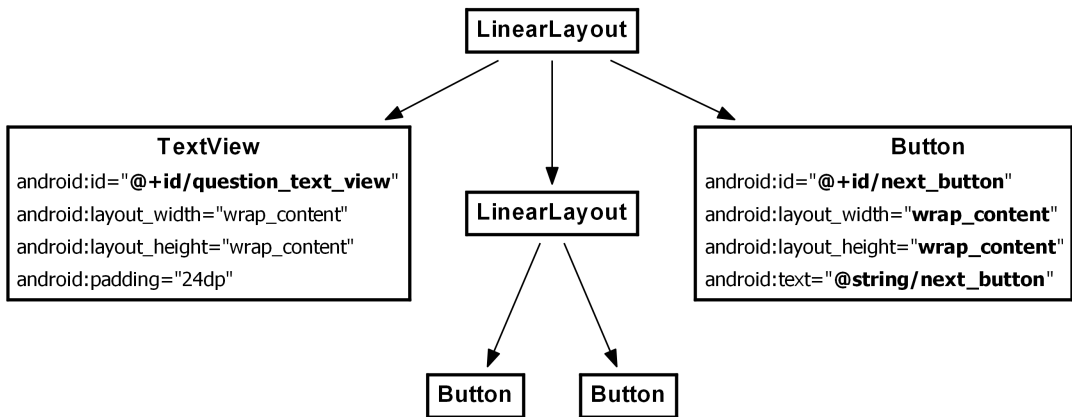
LinearLayout

TextView
android:id="@+id/question_text_view"
android:layout_width="wrap_content"
android:layout_height="wrap_content"
android:padding="24dp"

LinearLayout

Button
android:id="@+id/next_button"
android:layout_width="wrap_content"
android:layout_height="wrap_content"
android:text="@string/next_button"

Button

Button